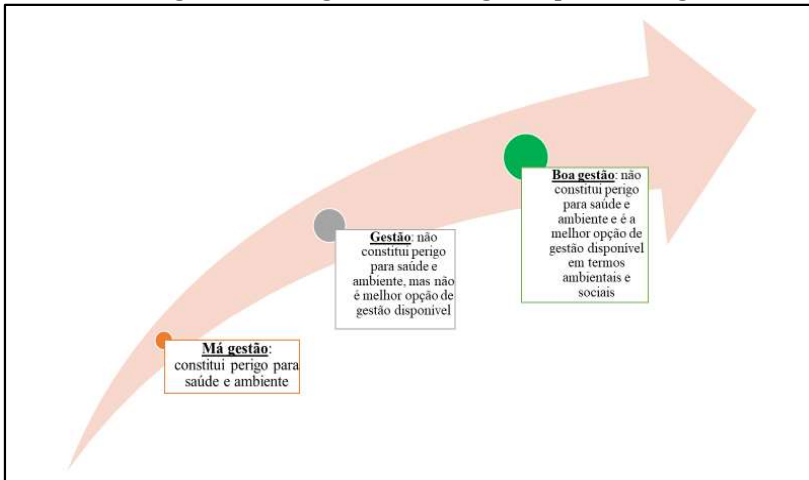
Má gestão: constitui perigo para saúde e ambiente

Gestão: não constitui perigo para saúde e ambiente, mas não é melhor opção de gestão disponível

Boa gestão: não constitui perigo para saúde e ambiente e é a melhor opção de gestão disponível em termos ambientais e sociais